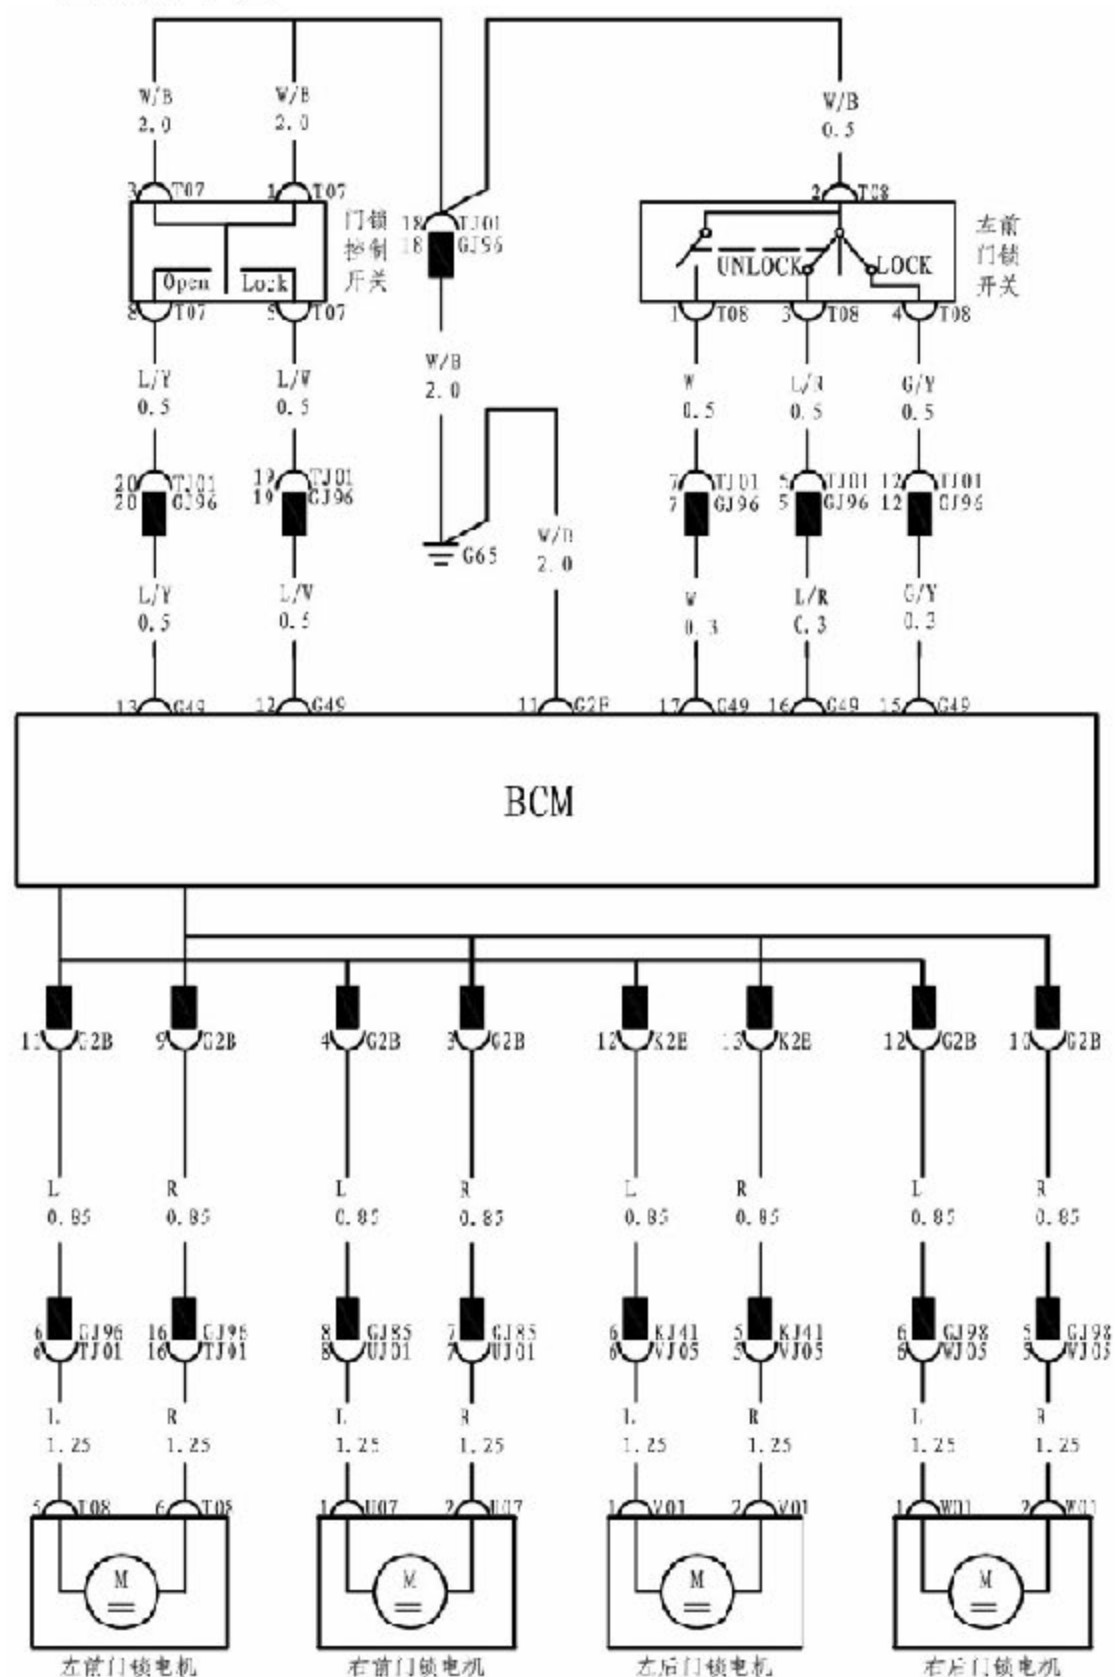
W/B 2.0
W/B 2.0
W/B 0.5
3 T07
1 T07
18 TJ01
18 GJ96
2 T08
门锁控制开关
Open
Lock
8 T07
5 T07
UNLOCK
LOCK
左前门锁开关
1 T08
3 T08
4 T08
L/Y 0.5
L/W 0.5
W/B 2.0
W 0.5
L/R 0.5
G/Y 0.5
20 TJ01
20 GJ96
19 TJ01
19 GJ96
7 TJ01
7 GJ96
5 TJ01
5 GJ96
12 TJ01
12 GJ96
L/Y 0.5
L/W 0.5
G65
W/B 2.0
W 0.3
L/R 0.3
G/Y 0.3
13 G49
12 G49
11 G2E
17 G49
16 G49
15 G49
BCM
11 G2B
9 G2B
4 G2B
3 G2B
12 K2E
13 K2E
12 G2B
10 G2B
L 0.85
R 0.85
L 0.85
R 0.85
L 0.85
R 0.85
L 0.85
R 0.85
6 GJ96
6 TJ01
16 GJ96
16 TJ01
8 GJ85
8 UJ01
7 GJ85
7 UJ01
6 KJ41
6 VJ05
5 KJ41
5 VJ05
6 GJ98
6 WJ05
5 GJ98
5 WJ05
L 1.25
R 1.25
L 1.25
R 1.25
L 1.25
R 1.25
L 1.25
R 1.25
5 T08
6 T08
1 U07
2 U07
1 V01
2 V01
1 W01
2 W01
M
M
M
M
左前门锁电机
右前门锁电机
左后门锁电机
右后门锁电机